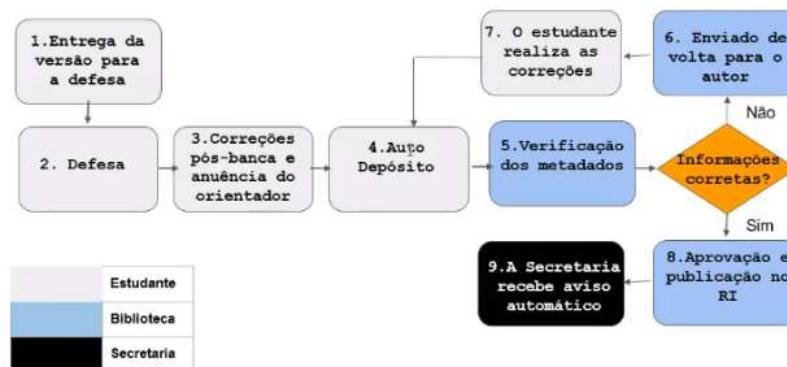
1.Entrega da versão para a defesa

2. Defesa

3.Correções pós-banca e anuência do orientador

4.Auto Depósito

5.Verificação dos metadados

Informações corretas?

Não

6. Enviado de volta para o autor

7. O estudante realiza as correções

Sim

8.Aprovação e publicação no RI

9.A Secretaria recebe aviso automático

| | |
|---|---|
| | Estudante |
| | Biblioteca |
| | Secretaria |